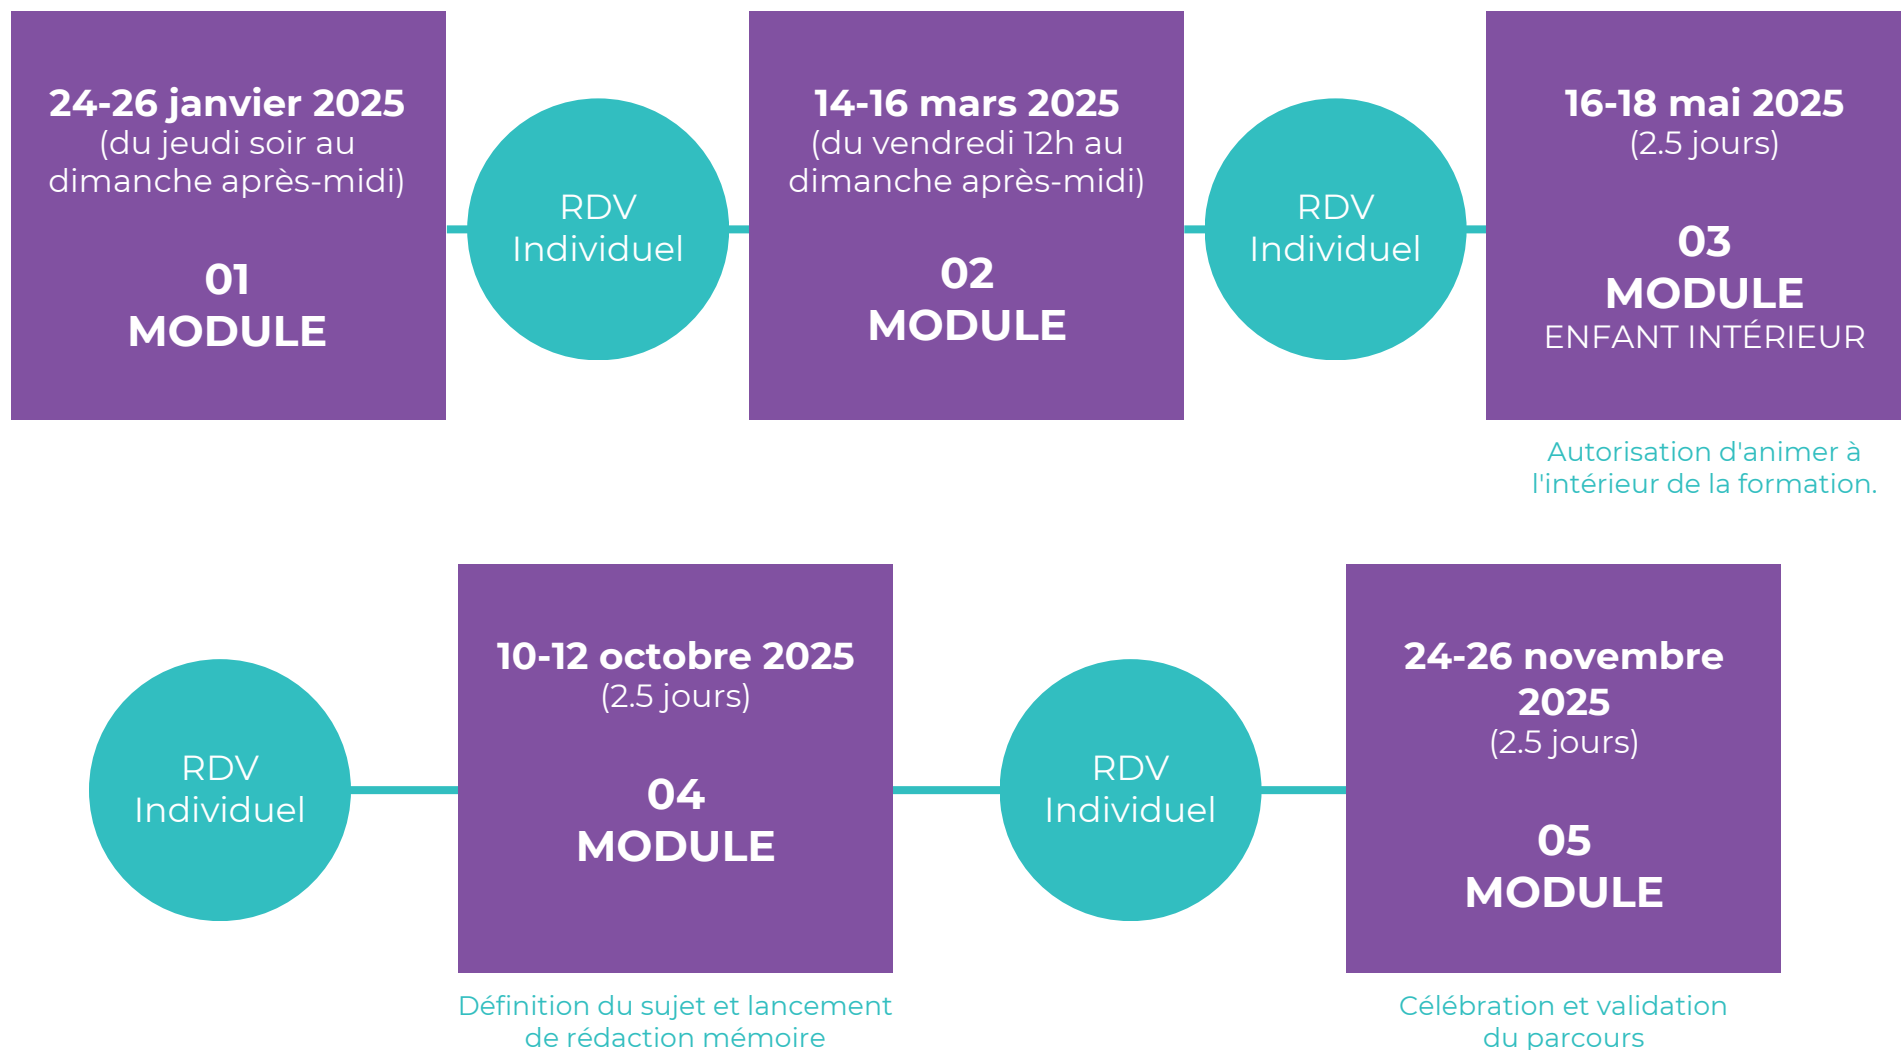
24-26 janvier 2025
(du jeudi soir au dimanche après-midi)

01
MODULE

RDV
Individuel

14-16 mars 2025
(du vendredi 12h au dimanche après-midi)

02
MODULE

RDV
Individuel

16-18 mai 2025
(2.5 jours)

03
MODULE
ENFANT INTÉRIEUR

Autorisation d'animer à l'intérieur de la formation.

RDV
Individuel

10-12 octobre 2025
(2.5 jours)

04
MODULE

Définition du sujet et lancement de rédaction mémoire

RDV
Individuel

24-26 novembre 2025
(2.5 jours)

05
MODULE

Célébration et validation du parcours